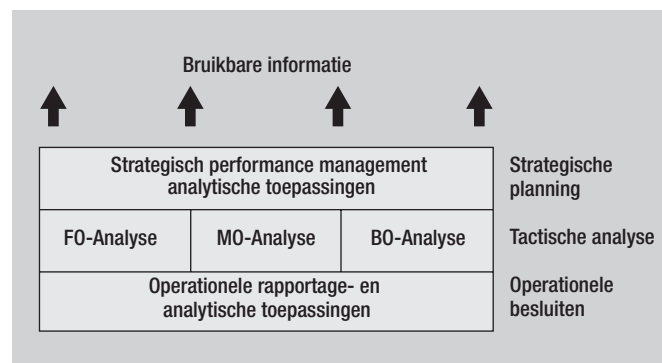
Bruikbare informatie

Strategisch performance management analytische toepassingen

Strategische planning

FO-Analyse

MO-Analyse

BO-Analyse

Tactische analyse

Operationele rapportage- en analytische toepassingen

Operationele besluiten